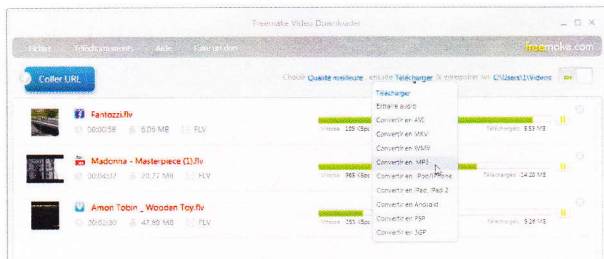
Freemake Video Downloader

Fichier Téléchargements Aide Faire un don

freemake.com

Coller URL

Choisir Qualité meilleure , ensuite Télécharger & enregistrer in: C:\Users\\Videos

Fantozzi.flv
00:00:58 6,06 MB FLV
Vitesse 105 Kbps
Téléchargés: 3,53 MB

Madonna - Masterpiece (1).flv
00:04:02 20,77 MB FLV
Vitesse 965 Kbps
Téléchargés: 14,28 MB

Amon Tobin _ Wooden Toy.flv
00:02:30 47,99 MB FLV
Vitesse 255 Kbps
Téléchargés: 9,26 MB

Télécharger
Extraire audio
Convertir en AVI
Convertir en MKV
Convertir en WMV
Convertir en MP3
Convertir en iPod/iPhone
Convertir en iPad, iPad 2
Convertir en Android
Convertir en PSP
Convertir en 3GP